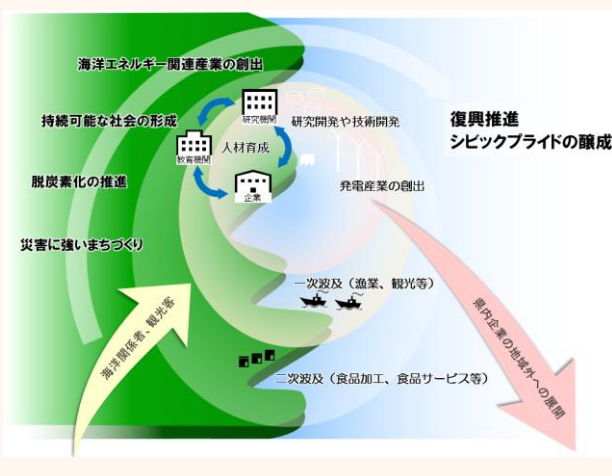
海洋エネルギー関連産業の創出

持続可能な社会の形成

脱炭素化の推進

災害に強いまちづくり

研究機関

教育機関

人材育成

企業

研究開発や技術開発

発電産業の創出

復興推進
シビックプライドの醸成

一次波及（漁業、観光等）

二次波及（食品加工、食品サービス等）

海洋関係者、観光客

県内企業の地域外への展開